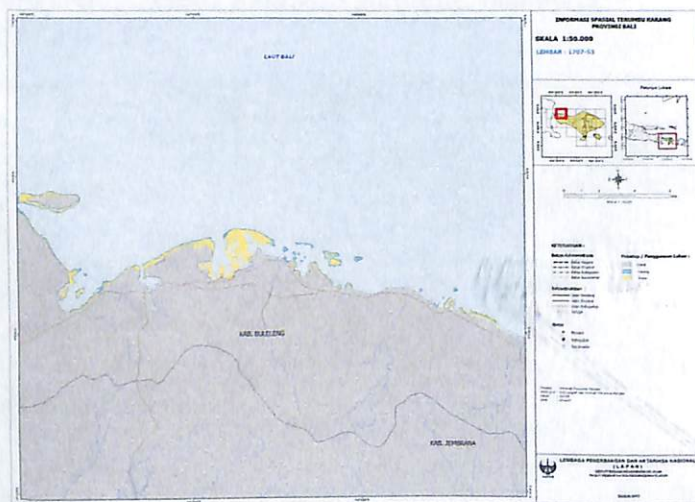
INFORMASI SPASIAL TERUMBU KARANG PROVINSI BALI

SKALA 1:50.000

LEMBAR : 1707-53

LAUT BALI

KAB. BULELENG

KAB. JEMBRANA

Petunjuk Letak

KETERANGAN :

Batas Administrasi

Penutup / Penggunaan Lahan :

Infrastruktur :

Kota

LEMBAGA PENERBANGAN DAN ANTARIKSA NASIONAL (LAPAN)

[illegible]